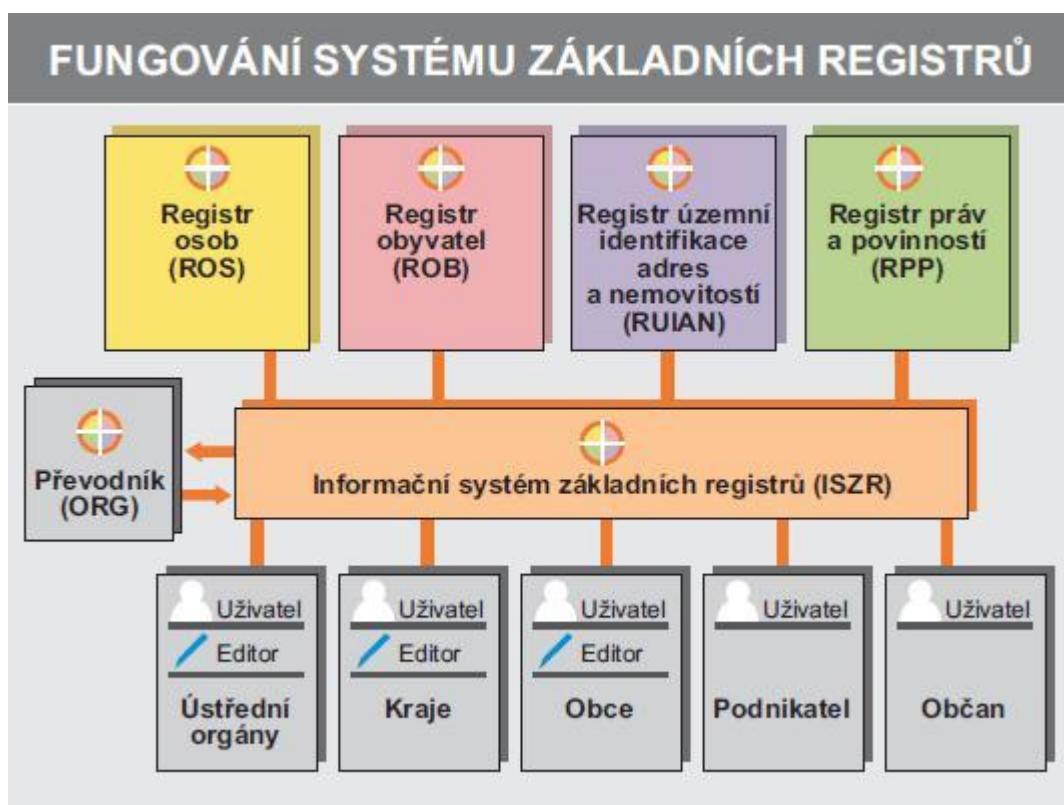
FUNGOVÁNÍ SYSTÉMU ZÁKLADNÍCH REGISTRŮ

Registr osob (ROS)

Registr obyvatel (ROB)

Registr územní identifikace adres a nemovitostí (RUIAN)

Registr práv a povinností (RPP)

Převodník (ORG)

Informační systém základních registrů (ISZR)

Uživatel
Editor
Ústřední orgány

Uživatel
Editor
Kraje

Uživatel
Editor
Obce

Uživatel
Podnikatel

Uživatel
Občan